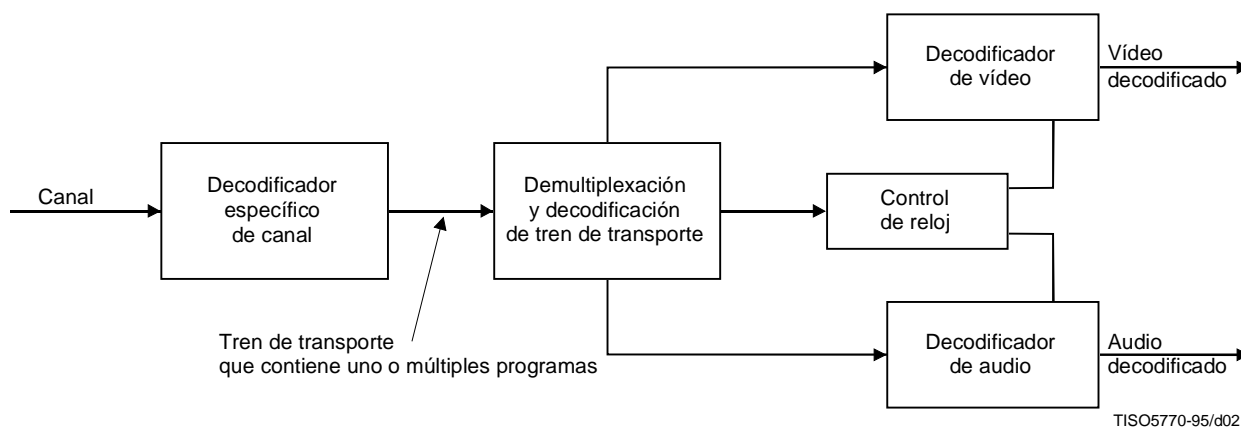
Canal

Decodificador específico de canal

Tren de transporte que contiene uno o múltiples programas

Demultiplexación y decodificación de tren de transporte

Decodificador de vídeo

Vídeo decodificado

Control de reloj

Decodificador de audio

Audio decodificado

TISO5770-95/d02